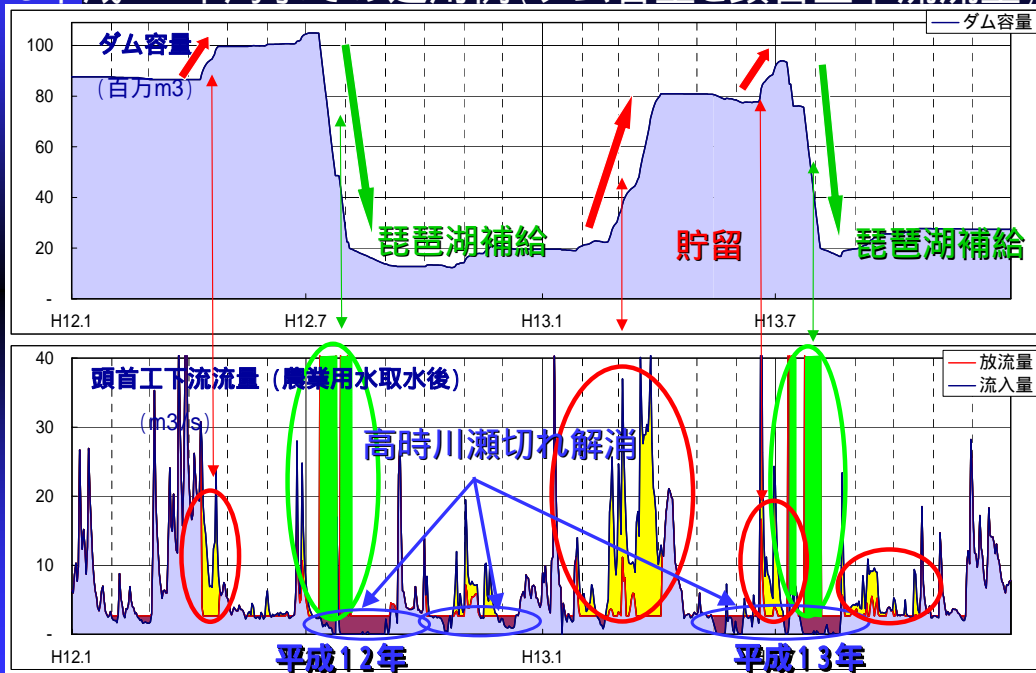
ダム容量

100
80
60
40
20
-

ダム容量
(百万m3)

琵琶湖補給

貯留

琵琶湖補給

H12.1
H12.7
H13.1
H13.7

40
30
20
10
-

放流量
流入量

頭首工下流流量（農業用水取水後）
(m3/s)

高時川瀬切れ解消

H12.1
平成12年
H13.1
平成13年